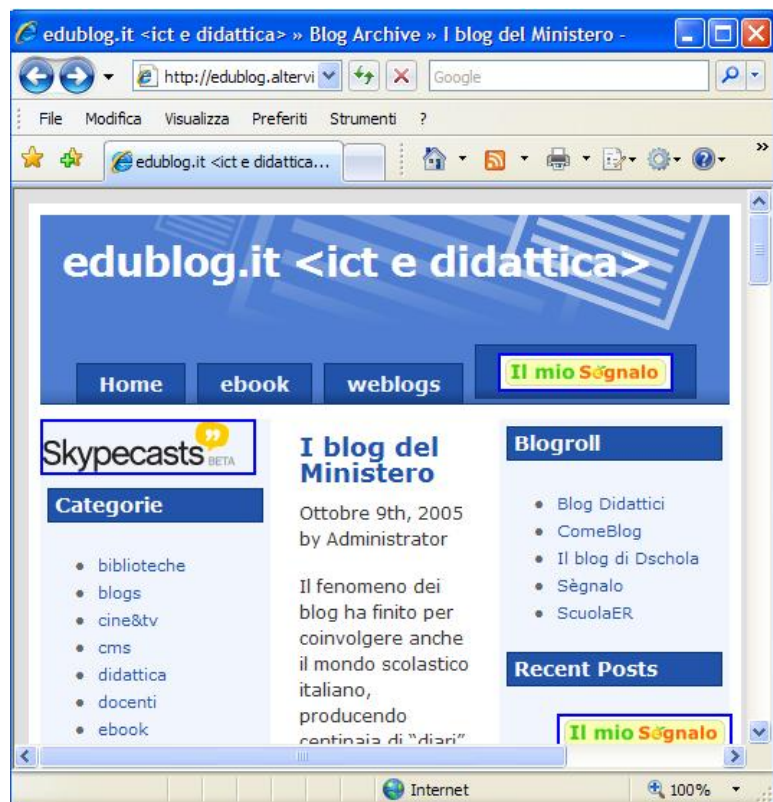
edublog.it <ict e didattica> » Blog Archive » I blog del Ministero -

http://edublog.altervi

Google

File Modifica Visualizza Preferiti Strumenti ?

edublog.it <ict e didattica...

edublog.it <ict e didattica>

Home ebook weblogs

Il mio Sègnalo

Skypecasts BETA

Categorie

- biblioteche
- blogs
- cine&tv
- cms
- didattica
- docenti
- ebook

I blog del Ministero

Ottobre 9th, 2005 by Administrator

Il fenomeno dei blog ha finito per coinvolgere anche il mondo scolastico italiano, producendo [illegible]

Blogroll

- Blog Didattici
- ComeBlog
- Il blog di Dschola
- Sègnalo
- ScuolaER

Recent Posts

Il mio Sègnalo

Internet

100%